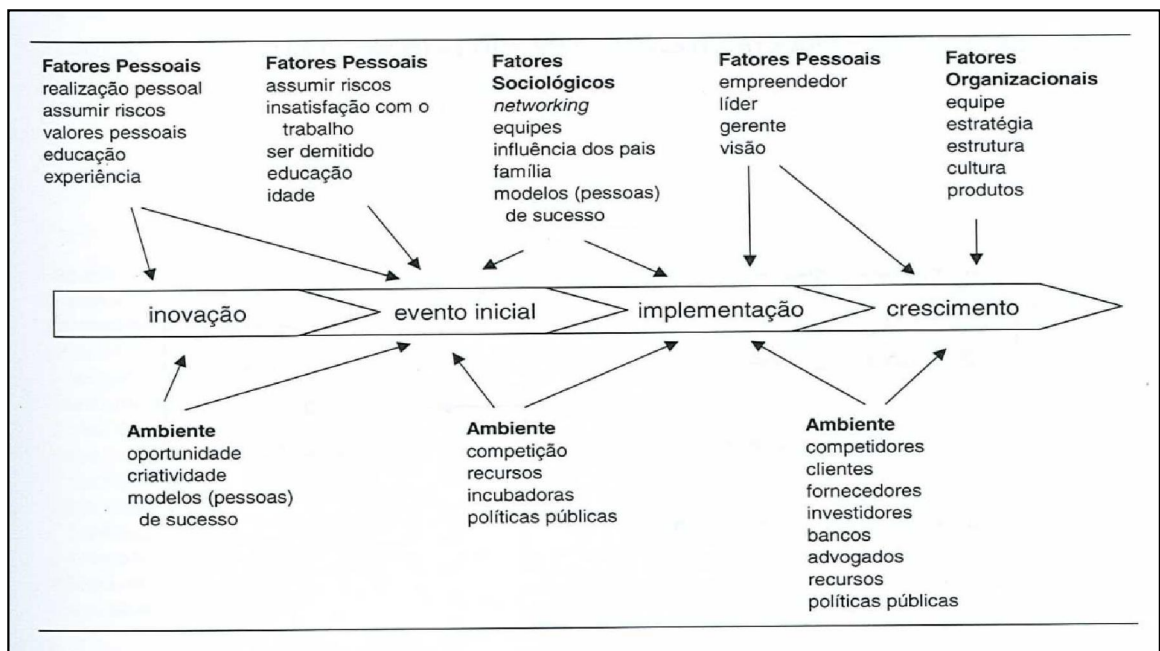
**Fatores Pessoais**
realização pessoal
assumir riscos
valores pessoais
educação
experiência

**Fatores Pessoais**
assumir riscos
insatisfação com o trabalho
ser demitido
educação
idade

**Fatores Sociológicos**
*networking*
equipes
influência dos pais
família
modelos (pessoas) de sucesso

**Fatores Pessoais**
empreendedor
líder
gerente
visão

**Fatores Organizacionais**
equipe
estratégia
estrutura
cultura
produtos

inovação
evento inicial
implementação
crescimento

**Ambiente**
oportunidade
criatividade
modelos (pessoas) de sucesso

**Ambiente**
competição
recursos
incubadoras
políticas públicas

**Ambiente**
competidores
clientes
fornecedores
investidores
bancos
advogados
recursos
políticas públicas